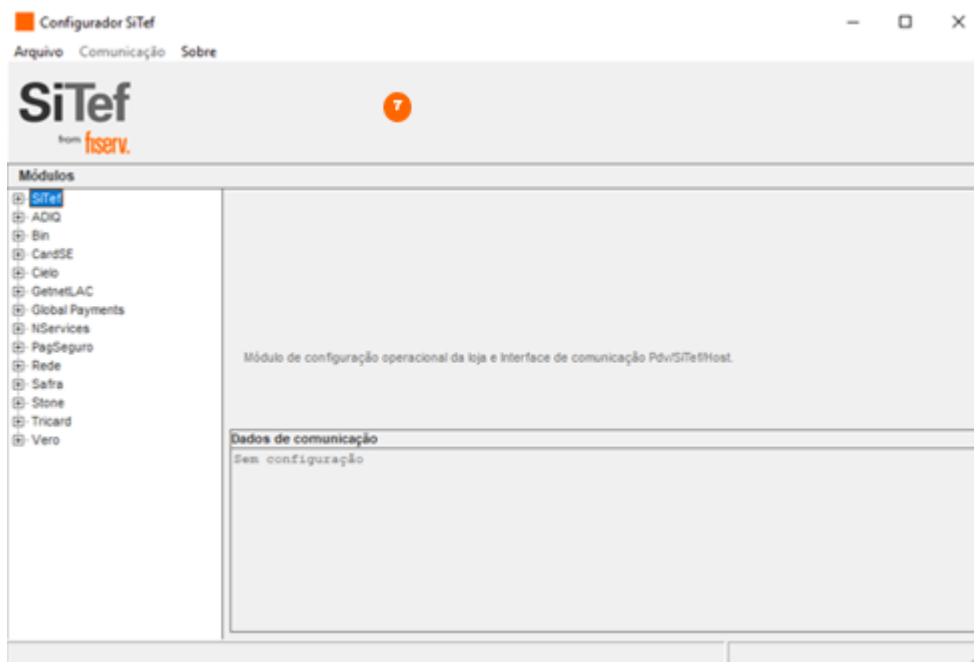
Configurador SiTef

Arquivo Comunicação Sobre

SiTef
from fiserv.

7

Módulos

SiTef
ADIQ
Bin
CardSE
Cielo
GetnetLAC
Global Payments
NServices
PagSeguro
Rede
Safra
Stone
Tricard
Vero

Módulo de configuração operacional da loja e interface de comunicação Pdv/SiTef/Host.

Dados de comunicação
Sem configuração